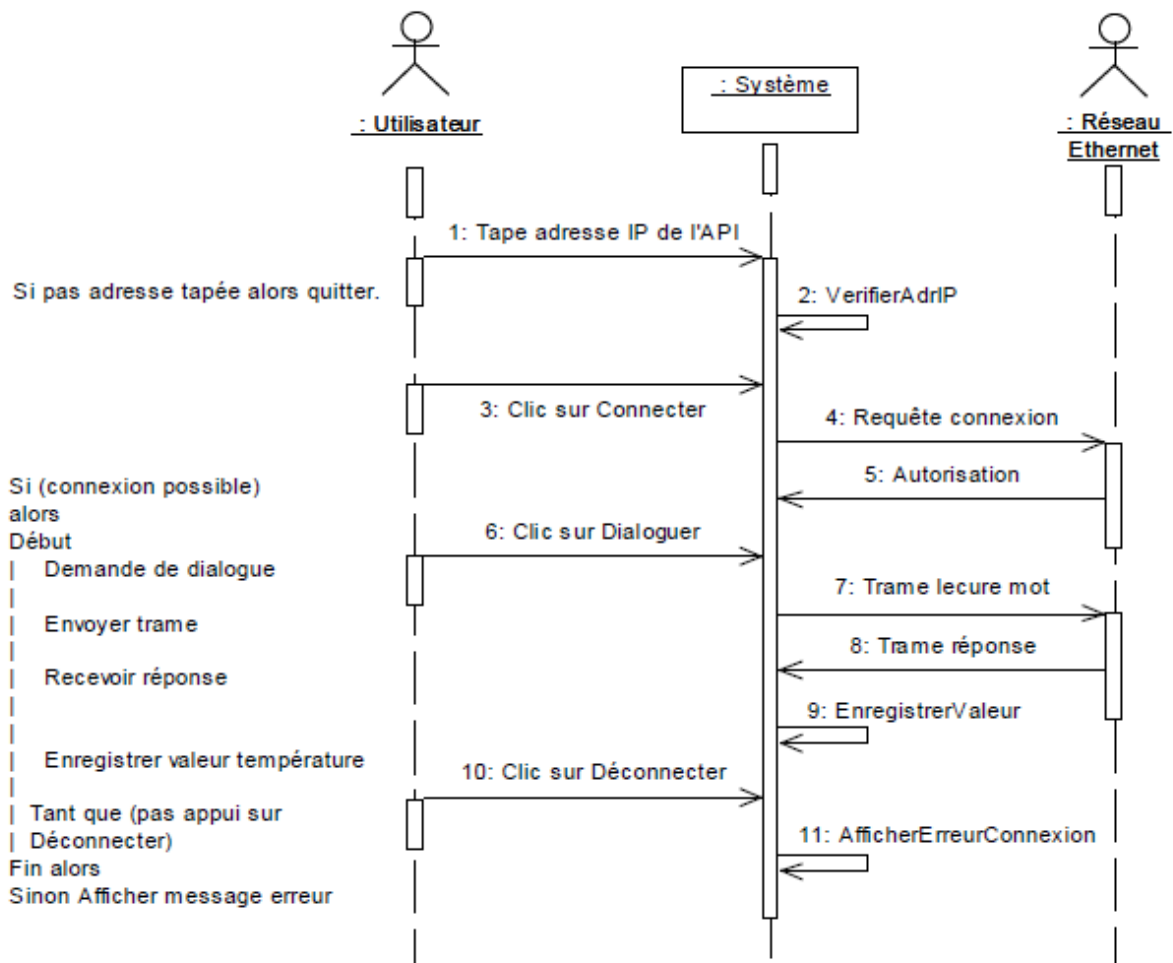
: Utilisateur

: Système

: Réseau Ethernet

1: Tape adresse IP de l'API

Si pas adresse tapée alors quitter.

2: VerifierAdrIP

3: Clic sur Connecter

4: Requête connexion

5: Autorisation

Si (connexion possible)
alors
Début
| Demande de dialogue
|
| Envoyer trame
|
| Recevoir réponse
|
|
| Enregistrer valeur température
|
| Tant que (pas appui sur
| Déconnecter)
Fin alors
Sinon Afficher message erreur

6: Clic sur Dialoguer

7: Trame lecure mot

8: Trame réponse

9: EnregistrerValeur

10: Clic sur Déconnecter

11: AfficherErreurConnexion